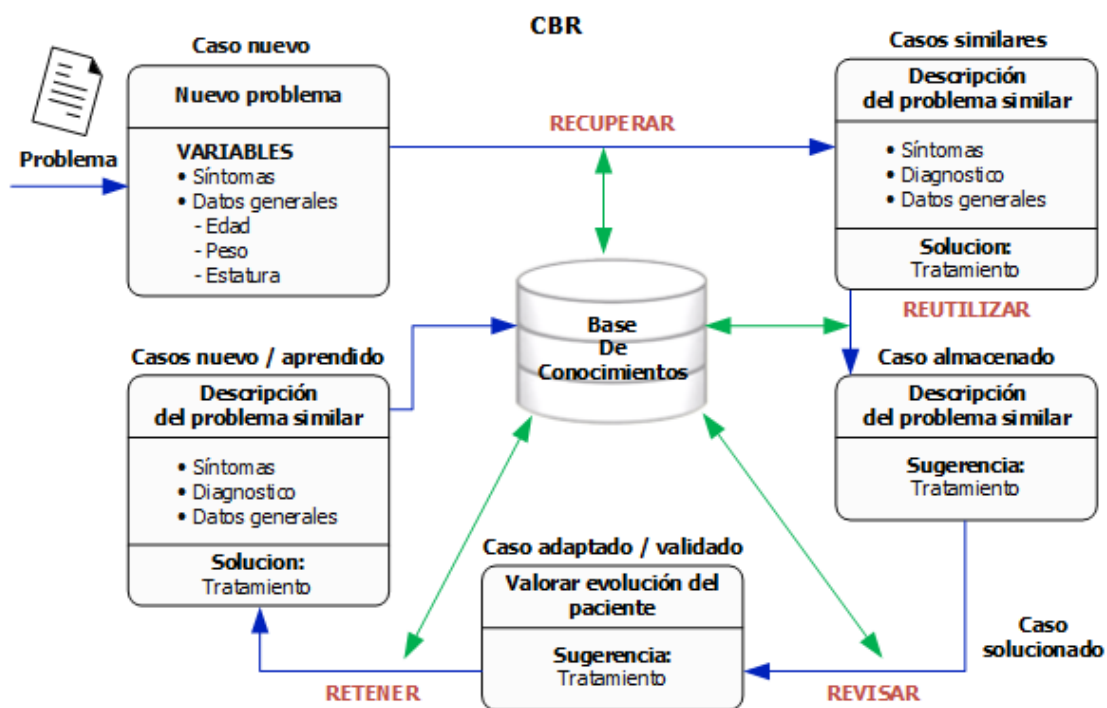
CBR

Caso nuevo

Nuevo problema

VARIABLES
• Síntomas
• Datos generales
- Edad
- Peso
- Estatura

Problema

RECUPERAR

Casos similares

Descripción del problema similar

• Síntomas
• Diagnostico
• Datos generales

Solucion:
Tratamiento

REUTILIZAR

Base De Conocimientos

Casos nuevo / aprendido

Descripción del problema similar

• Síntomas
• Diagnostico
• Datos generales

Solucion:
Tratamiento

Caso almacenado

Descripción del problema similar

Sugerencia:
Tratamiento

Caso adaptado / validado

Valorar evolución del paciente

Sugerencia:
Tratamiento

Caso solucionado

RETENER

REVISAR